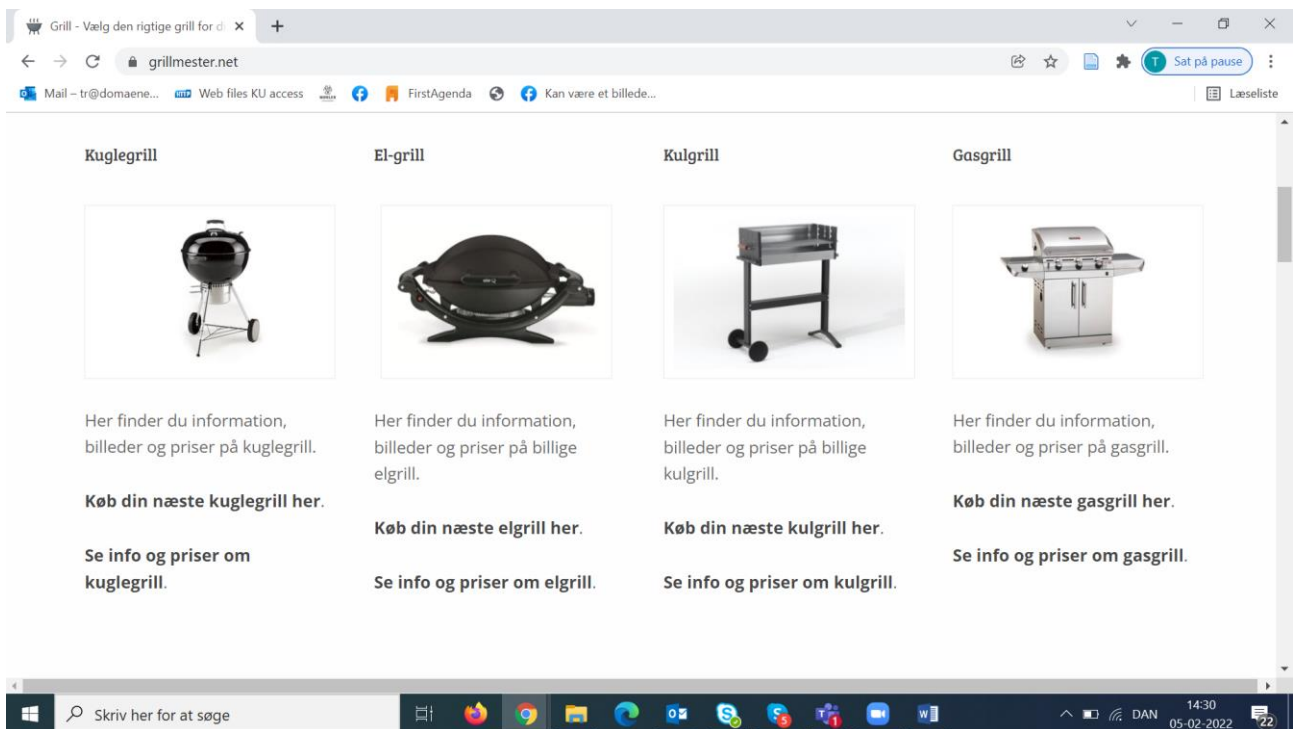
Grill - Vælg den rigtige grill for d ×
+
grillmester.net
Sat på pause
Mail – tr@domaene... Web files KU access FirstAgenda Kan være et billede...
Læseliste

Kuglegrill

Her finder du information, billeder og priser på kuglegrill.

**Køb din næste kuglegrill her**.

**Se info og priser om kuglegrill**.

El-grill

Her finder du information, billeder og priser på billige elgrill.

**Køb din næste elgrill her**.

**Se info og priser om elgrill**.

Kulgrill

Her finder du information, billeder og priser på billige kulgrill.

**Køb din næste kulgrill her**.

**Se info og priser om kulgrill**.

Gasgrill

Her finder du information, billeder og priser på gasgrill.

**Køb din næste gasgrill her**.

**Se info og priser om gasgrill**.

Skriv her for at søge
DAN
14:30
05-02-2022
22